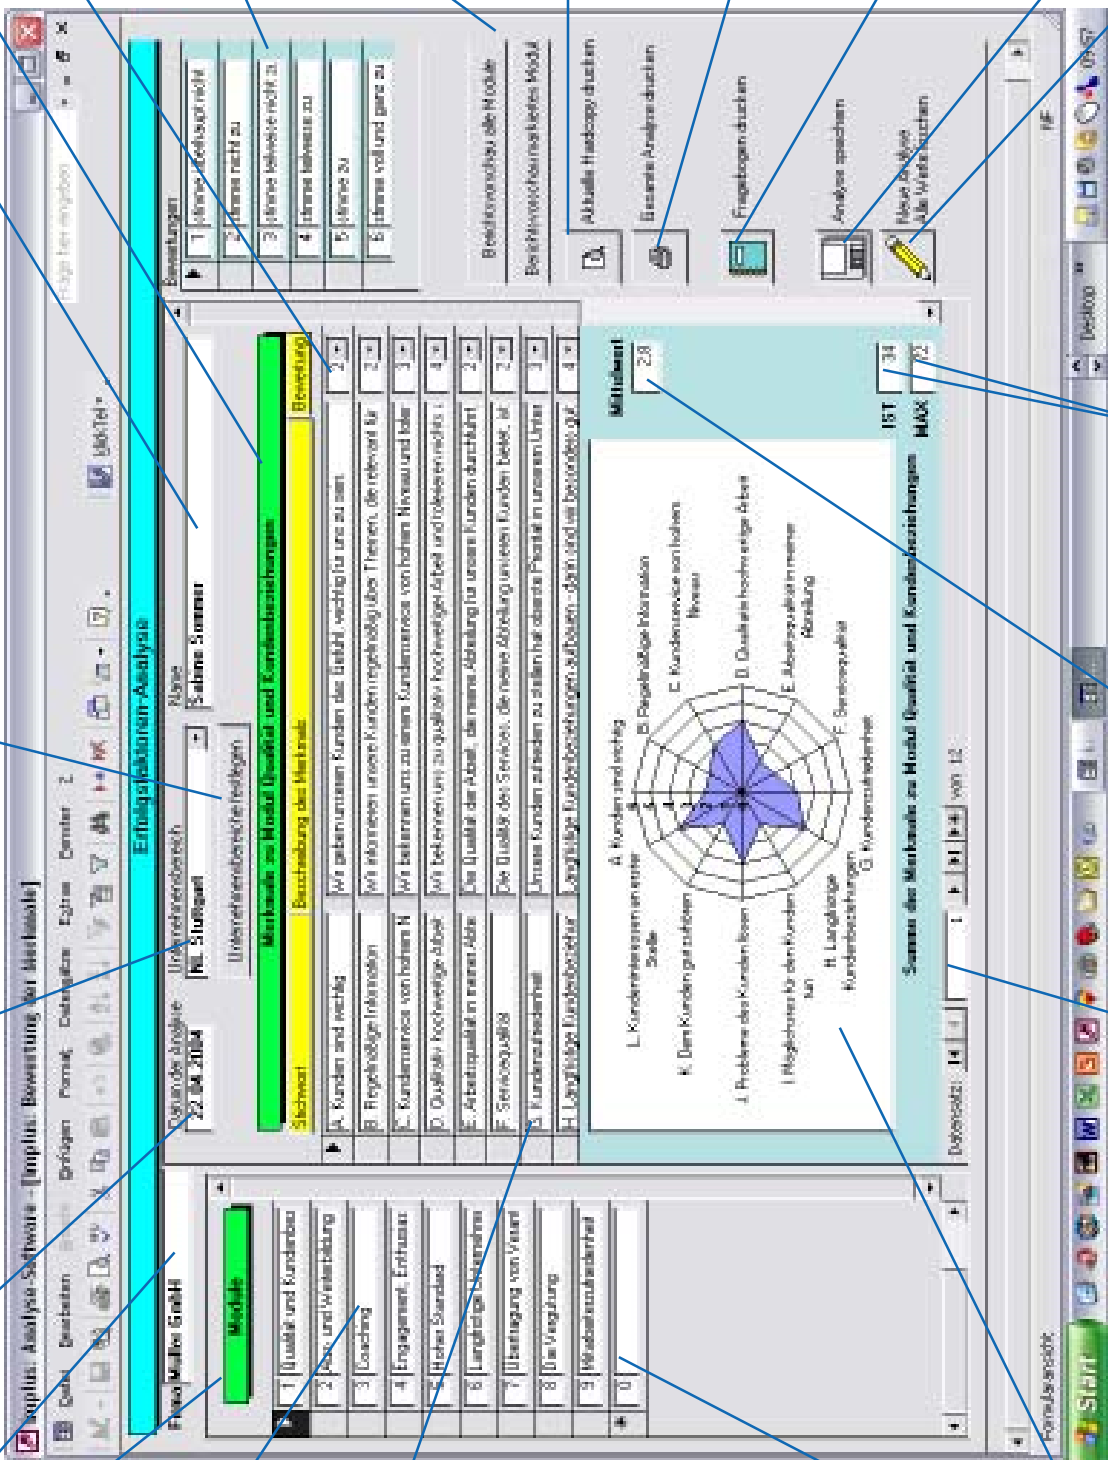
Implus: Analyse-Software - [Implus: Bewertung der Merkmale]

Datei Bearbeiten Ansicht Einfügen Format Datensätze Extras Fenster ?

Frage hier eingeben

Arial

Erfolgsfaktoren-Analyse

Firma Muster GmbH

Datum der Analyse 22.04.2004

Unternehmensbereich NL Stuttgart

Name Sabine Sommer

Unternehmensbereich festlegen

Module

| | |
|---|---|
| 1 | Qualität und Kundenbez |
| 2 | Aus- und Weiterbildung |
| 3 | Coaching |
| 4 | Engagement, Enthusias |
| 5 | Hoher Standard |
| 6 | Langfristige Unternehme |
| 7 | Übertragung von Veran |
| 8 | Die Vergütung |
| 9 | Mitarbeiterzufriedenheit |
| 0 | |

Merkmale zu Modul Qualität und Kundenbeziehungen

| Stichwort | Beschreibung des Merkmals | Bewertung |
|---|---|---|
| A. Kunden sind wichtig | Wir geben unseren Kunden das Gefühl, wichtig für uns zu sein | 2 |
| B. Regelmäßige Information | Wir informieren unsere Kunden regelmäßig über Themen, die relevant für | 2 |
| C. Kundenservice von hohem N | Wir bekennen uns zu einem Kundenservice von hohem Niveau und bie | 3 |
| D. Qualitativ hochwertige Arbeit | Wir bekennen uns zu qualitativ hochwertiger Arbeit und tolerieren nicht | 4 |
| E. Arbeitsqualität in meiner Abt | Die Qualität der Arbeit, die meine Abteilung für unsere Kunden durchführt | 2 |
| F. Servicequalität | Die Qualität des Services, die meine Abteilung unseren Kunden bietet, ist | 2 |
| G. Kundenzufriedenheit | Unsere Kunden zufrieden zu stellen hat oberste Priorität in unserem Unter | 3 |
| H. Langfristige Kundenbeziehungen | Langfristige Kundenbeziehungen aufbauen - dann sind wir besonders gut | 4 |

Bewertungen

| | |
|---|---|
| 1 | stimme überhaupt nicht |
| 2 | stimme nicht zu |
| 3 | stimme teilweise nicht zu |
| 4 | stimme teilweise zu |
| 5 | stimme zu |
| 6 | stimme voll und ganz zu |

Berichtsvorschau alle Module

Berichtsvorschau einzelnes Modul

Aktuelle Hardcopy drucken

Gesamte Analyse drucken

Fragebogen drucken

Analyse speichern

Neue Analyse Alle Werte löschen

A. Kunden sind wichtig
B. Regelmäßige Information
C. Kundenservice von hohem Niveau
D. Qualitativ hochwertige Arbeit
E. Arbeitsqualität in meiner Abteilung
F. Servicequalität
G. Kundenzufriedenheit
H. Langfristige Kundenbeziehungen
I. Möglichkeiten für den Kunden tun
J. Probleme des Kunden lösen
K. Dem Kunden gut zuhören
L. Kundeninteressen an erster Stelle

Mittelwert 2,8

IST 34

MAX 72

Summe der Merkmale zu Modul Qualität und Kundenbeziehungen

Datensatz: 1 von 12

Formularansicht

NF

Start

Desktop

09:57